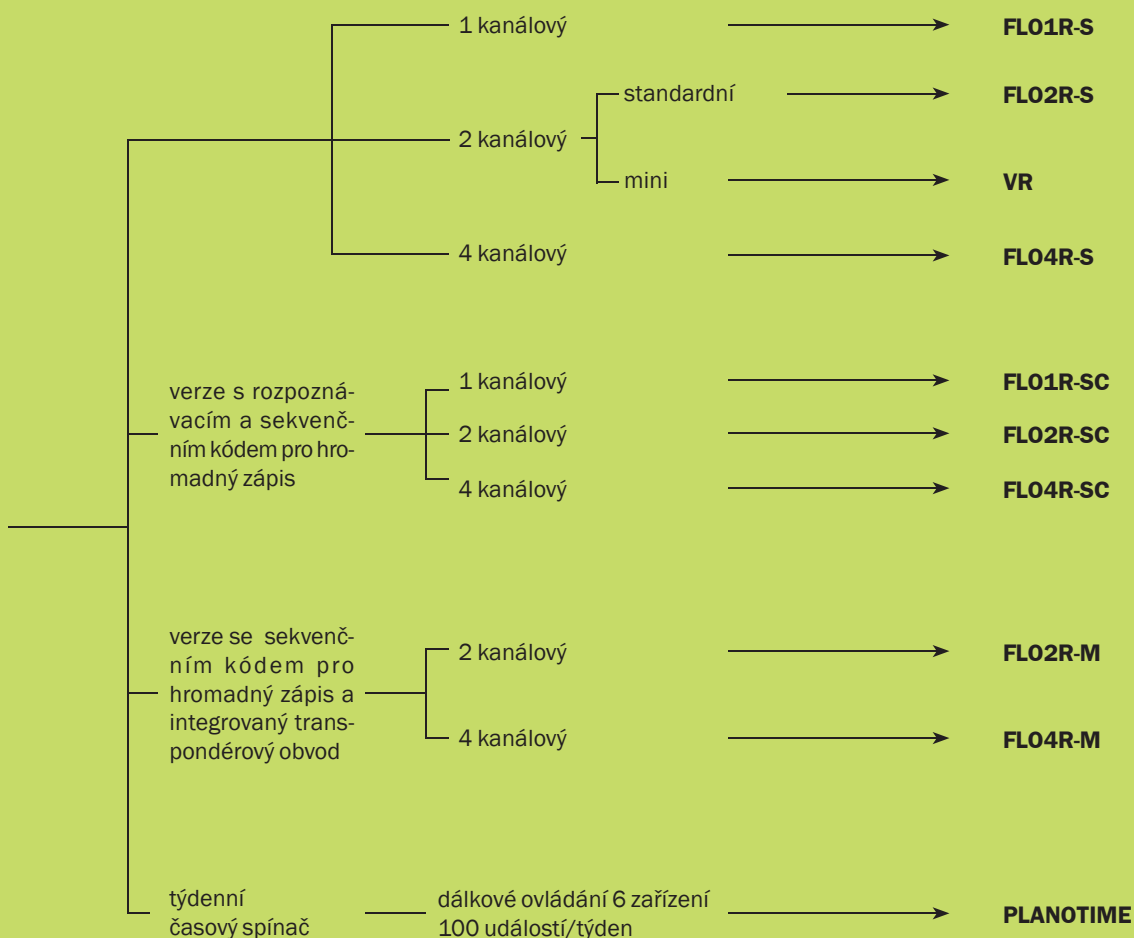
1 kanálový FLO1R-S

2 kanálový

standardní FLO2R-S

mini VR

4 kanálový FLO4R-S

verze s rozpoznávacím a sekvenčním kódem pro hromadný zápis

1 kanálový FLO1R-SC

2 kanálový FLO2R-SC

4 kanálový FLO4R-SC

verze se sekvenčním kódem pro hromadný zápis a integrovaný transpondérový obvod

2 kanálový FLO2R-M

4 kanálový FLO4R-M

týdenní časový spínač

dálkové ovládání 6 zařízení 100 událostí/týden PLANOTIME